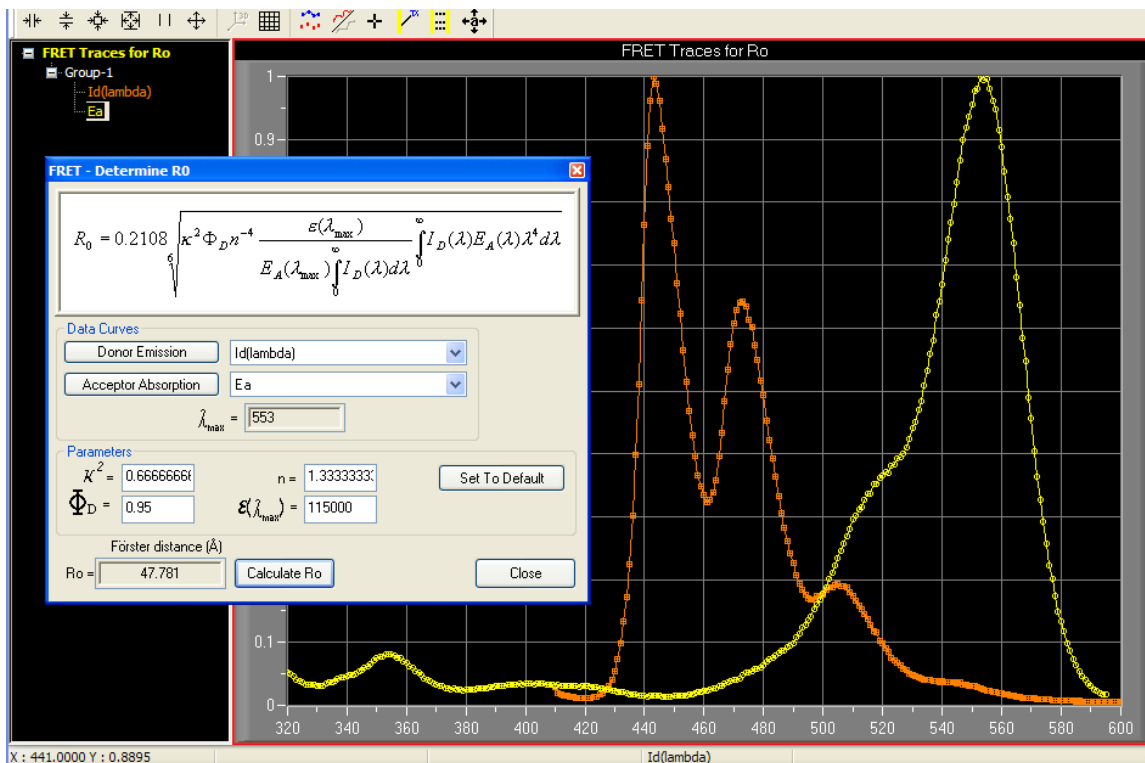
FRET Traces for Ro
Group-1
Id(lambda)
Ea

FRET Traces for Ro

FRET - Determine R0

$R_0 = 0.2108\sqrt[6]{\kappa^2 \Phi_D n^{-4} \frac{\varepsilon(\lambda_{max})}{E_A(\lambda_{max})\int_0^\infty I_D(\lambda)d\lambda}\int_0^\infty I_D(\lambda)E_A(\lambda)\lambda^4 d\lambda}$

Data Curves
Donor Emission | Id(lambda)
Acceptor Absorption | Ea
$\lambda_{max}$ = 553

Parameters
$\kappa^2$ = 0.6666666
n = 1.3333333
Set To Default
$\Phi_D$ = 0.95
$\varepsilon(\lambda_{max})$ = 115000
Förster distance (Å)
Ro = 47.781
Calculate Ro
Close

1
0.9
0.1
0
320 340 360 380 400 420 440 460 480 500 520 540 560 580 600

X : 441.0000 Y : 0.8895
Id(lambda)